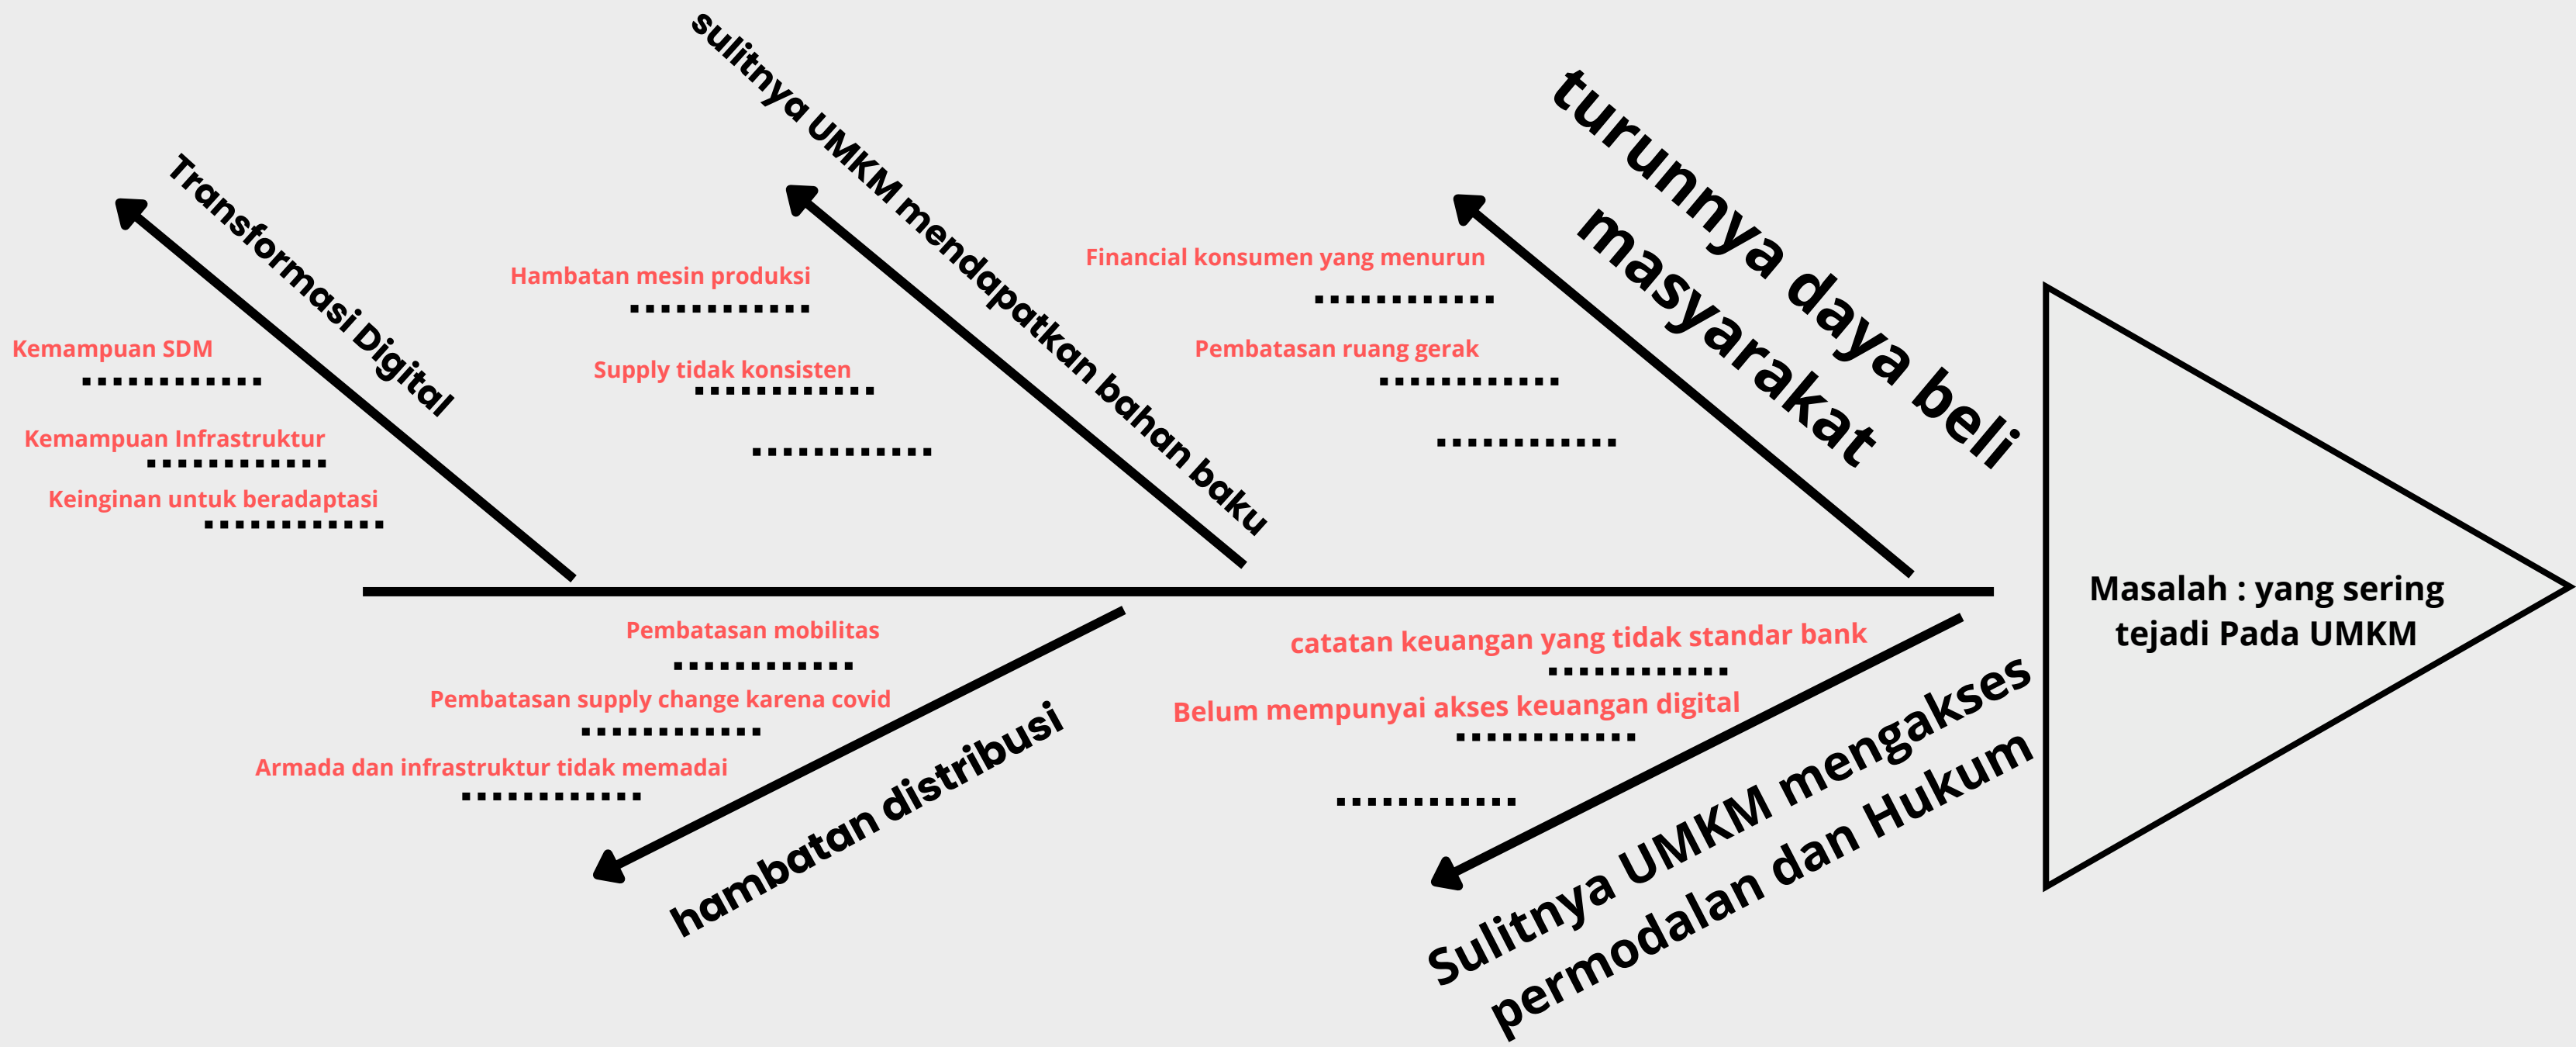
Transformasi Digital

Kemampuan SDM
............

Kemampuan Infrastruktur
............

Keinginan untuk beradaptasi
............

sulitnya UMKM mendapatkan bahan baku

Hambatan mesin produksi
............

Supply tidak konsisten
............

............

turunnya daya beli masyarakat

Financial konsumen yang menurun
............

Pembatasan ruang gerak
............

............

Masalah : yang sering tejadi Pada UMKM

Pembatasan mobilitas
............

Pembatasan supply change karena covid
............

Armada dan infrastruktur tidak memadai
............

hambatan distribusi

catatan keuangan yang tidak standar bank
............

Belum mempunyai akses keuangan digital
............

............

Sulitnya UMKM mengakses permodalan dan Hukum